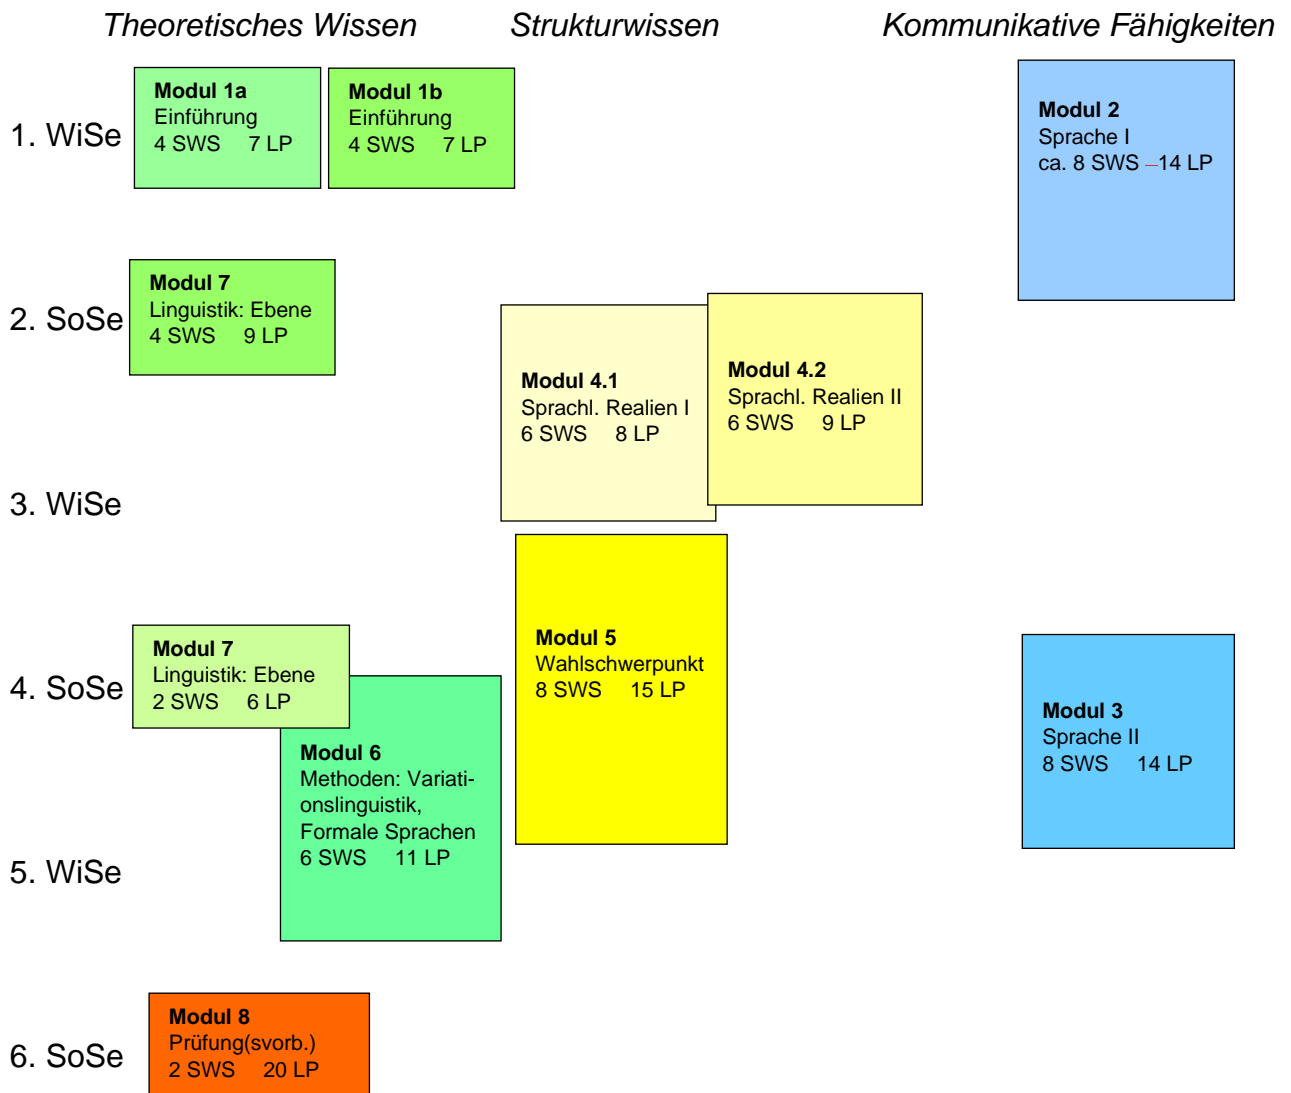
Theoretisches Wissen

Strukturwissen

Kommunikative Fähigkeiten

1. WiSe

Modul 1a
Einführung
4 SWS 7 LP

Modul 1b
Einführung
4 SWS 7 LP

Modul 2
Sprache I
ca. 8 SWS –14 LP

2. SoSe

Modul 7
Linguistik: Ebene
4 SWS 9 LP

Modul 4.1
Sprachl. Realien I
6 SWS 8 LP

Modul 4.2
Sprachl. Realien II
6 SWS 9 LP

3. WiSe

Modul 5
Wahlschwerpunkt
8 SWS 15 LP

4. SoSe

Modul 7
Linguistik: Ebene
2 SWS 6 LP

Modul 6
Methoden: Variationslinguistik,
Formale Sprachen
6 SWS 11 LP

Modul 3
Sprache II
8 SWS 14 LP

5. WiSe

6. SoSe

Modul 8
Prüfung(svorb.)
2 SWS 20 LP